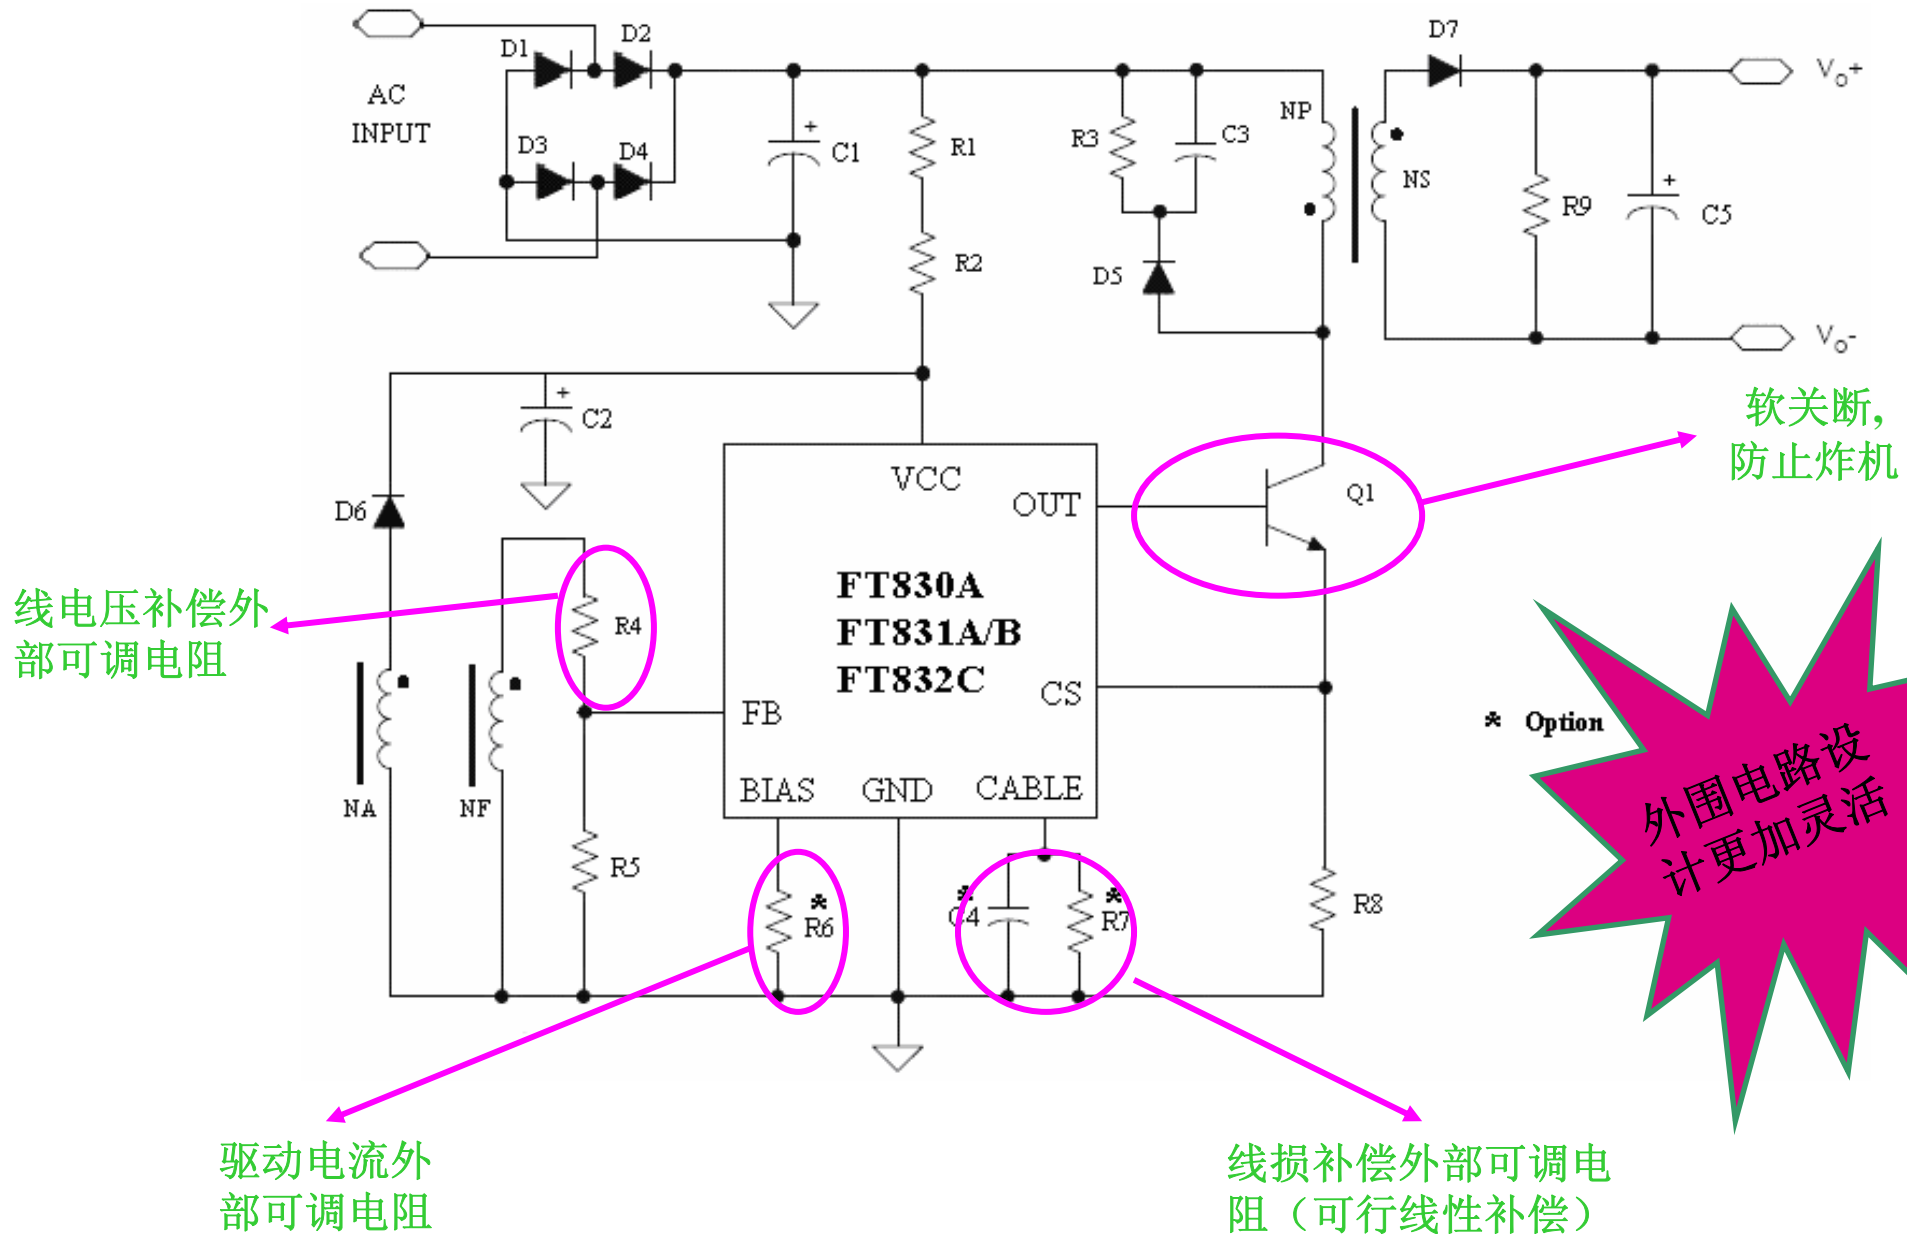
AC INPUT

D1 D2 D3 D4 C1 R1 R2 R3 C3 D5 NP NS D7 R9 C5 $V_O$+ $V_O$-

C2 D6

VCC OUT

FT830A
FT831A/B
FT832C

FB CS

BIAS GND CABLE

Q1

R4 R5 NA NF

* R6

* C4 * R7

R8

* Option

软关断，
防止炸机

线电压补偿外
部可调电阻

外围电路设
计更加灵活

驱动电流外
部可调电阻

线损补偿外部可调电
阻（可行线性补偿）